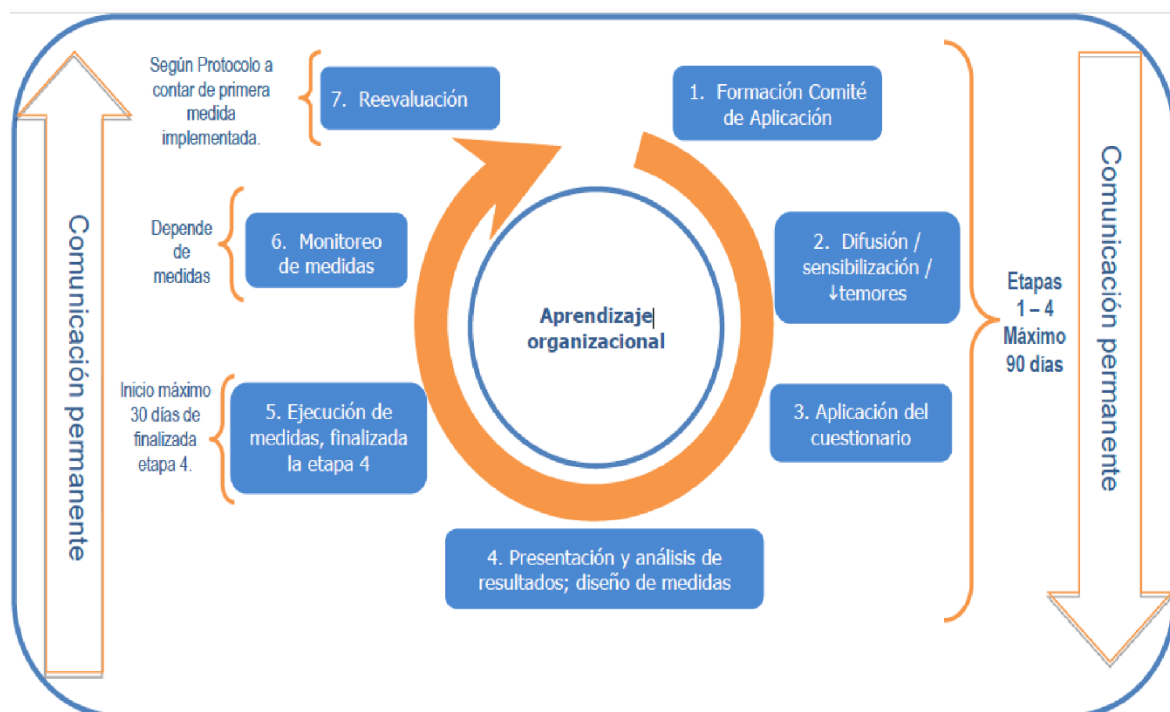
Comunicación permanente

Según Protocolo a contar de primera medida implementada.

7. Reevaluación

1. Formación Comité de Aplicación

Depende de medidas

6. Monitoreo de medidas

2. Difusión / sensibilización / ↓temores

Aprendizaje organizacional

Etapas 1 – 4 Máximo 90 días

Inicio máximo 30 días de finalizada etapa 4.

5. Ejecución de medidas, finalizada la etapa 4

3. Aplicación del cuestionario

4. Presentación y análisis de resultados; diseño de medidas

Comunicación permanente